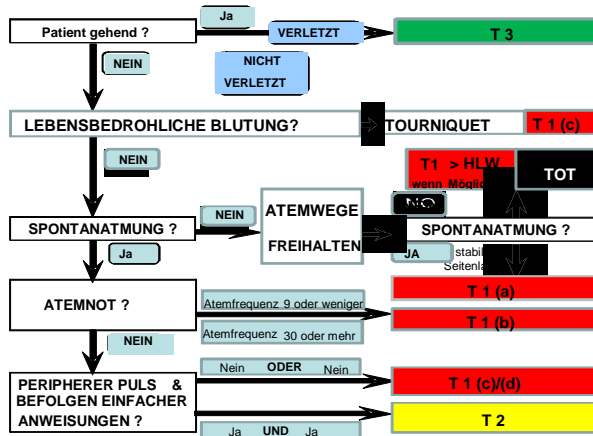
Patient gehend ?

Ja

VERLETZT

T 3

NEIN

NICHT VERLETZT

LEBENSBEDROHLICHE BLUTUNG?

TOURNIQUET

T 1 (c)

NEIN

T1 > HLW
wenn Möglic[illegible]

TOT

NEIN

ATEMWEGE FREIHALTEN

NEIN

SPONTANATMUNG ?

SPONTANATMUNG ?

Ja

JA

stabi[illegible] Seitenla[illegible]

ATEMNOT ?

Atemfrequenz 9 oder weniger

T 1 (a)

Atemfrequenz 30 oder mehr

T 1 (b)

NEIN

Nein ODER Nein

PERIPHERER PULS & BEFOLGEN EINFACHER ANWEISUNGEN ?

T 1 (c)/(d)

T 2

Ja UND Ja